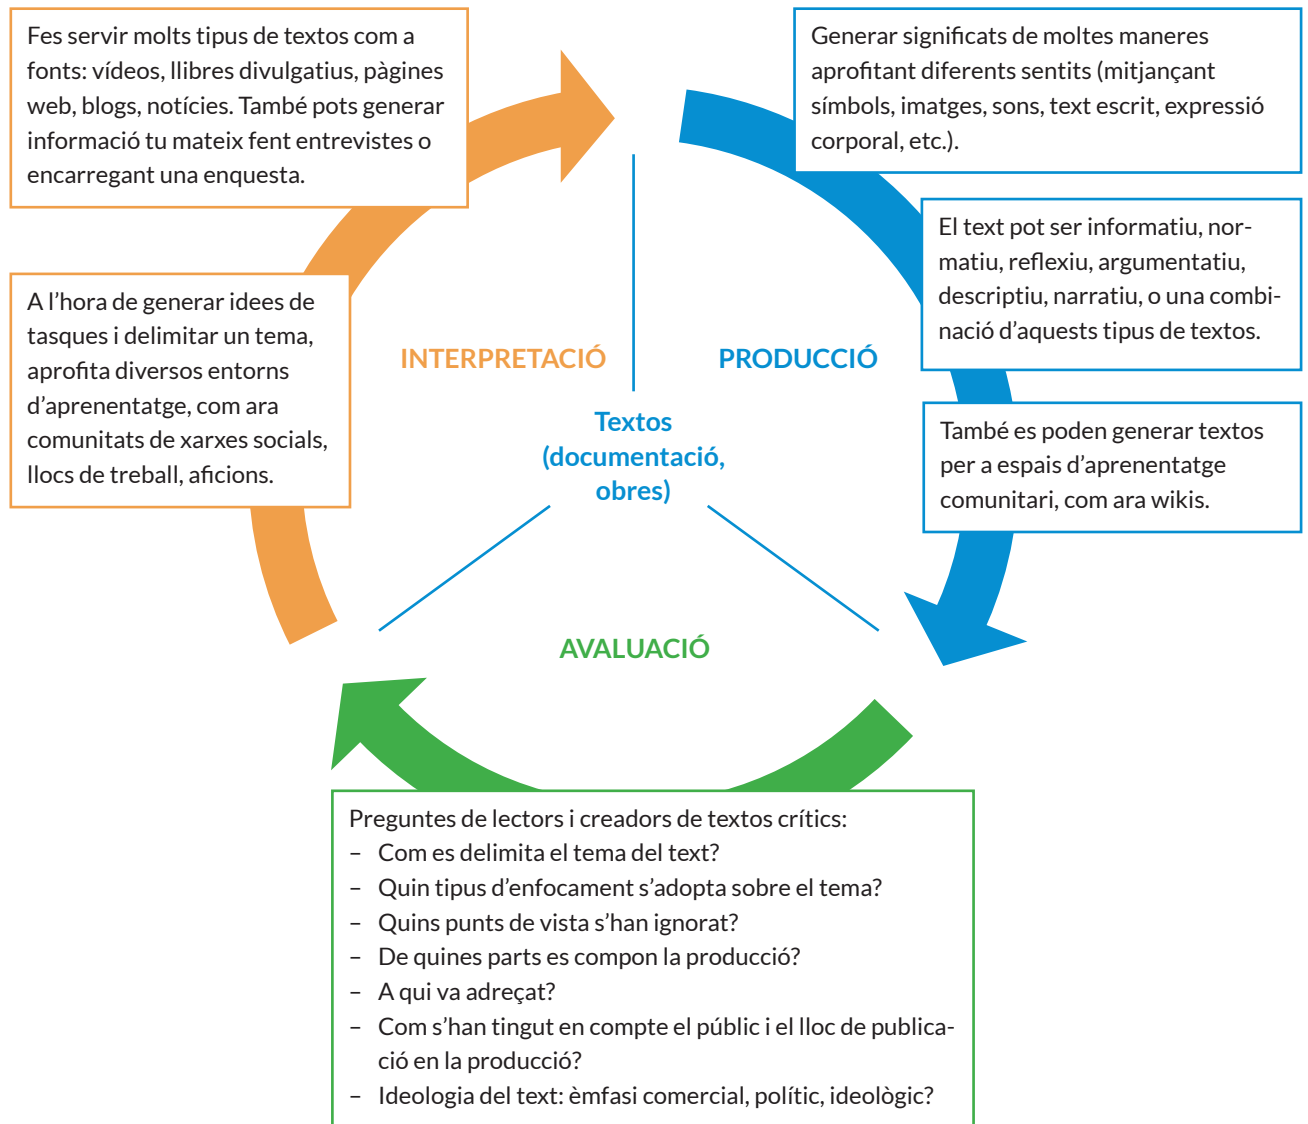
Fes servir molts tipus de textos com a fonts: vídeos, llibres divulgatius, pàgines web, blogs, notícies. També pots generar informació tu mateix fent entrevistes o encarregant una enquesta.

Generar significats de moltes maneres aprofitant diferents sentits (mitjançant símbols, imatges, sons, text escrit, expressió corporal, etc.).

El text pot ser informatiu, normatiu, reflexiu, argumentatiu, descriptiu, narratiu, o una combinació d'aquests tipus de textos.

A l'hora de generar idees de tasques i delimitar un tema, aprofita diversos entorns d'aprenentatge, com ara comunitats de xarxes socials, llocs de treball, aficions.

INTERPRETACIÓ

PRODUCCIÓ

Textos (documentació, obres)

També es poden generar textos per a espais d'aprenentatge comunitari, com ara wikis.

AVALUACIÓ

Preguntes de lectors i creadors de textos crítics:
– Com es delimita el tema del text?
– Quin tipus d'enfocament s'adopta sobre el tema?
– Quins punts de vista s'han ignorat?
– De quines parts es compon la producció?
– A qui va adreçat?
– Com s'han tingut en compte el públic i el lloc de publicació en la producció?
– Ideologia del text: èmfasi comercial, polític, ideològic?